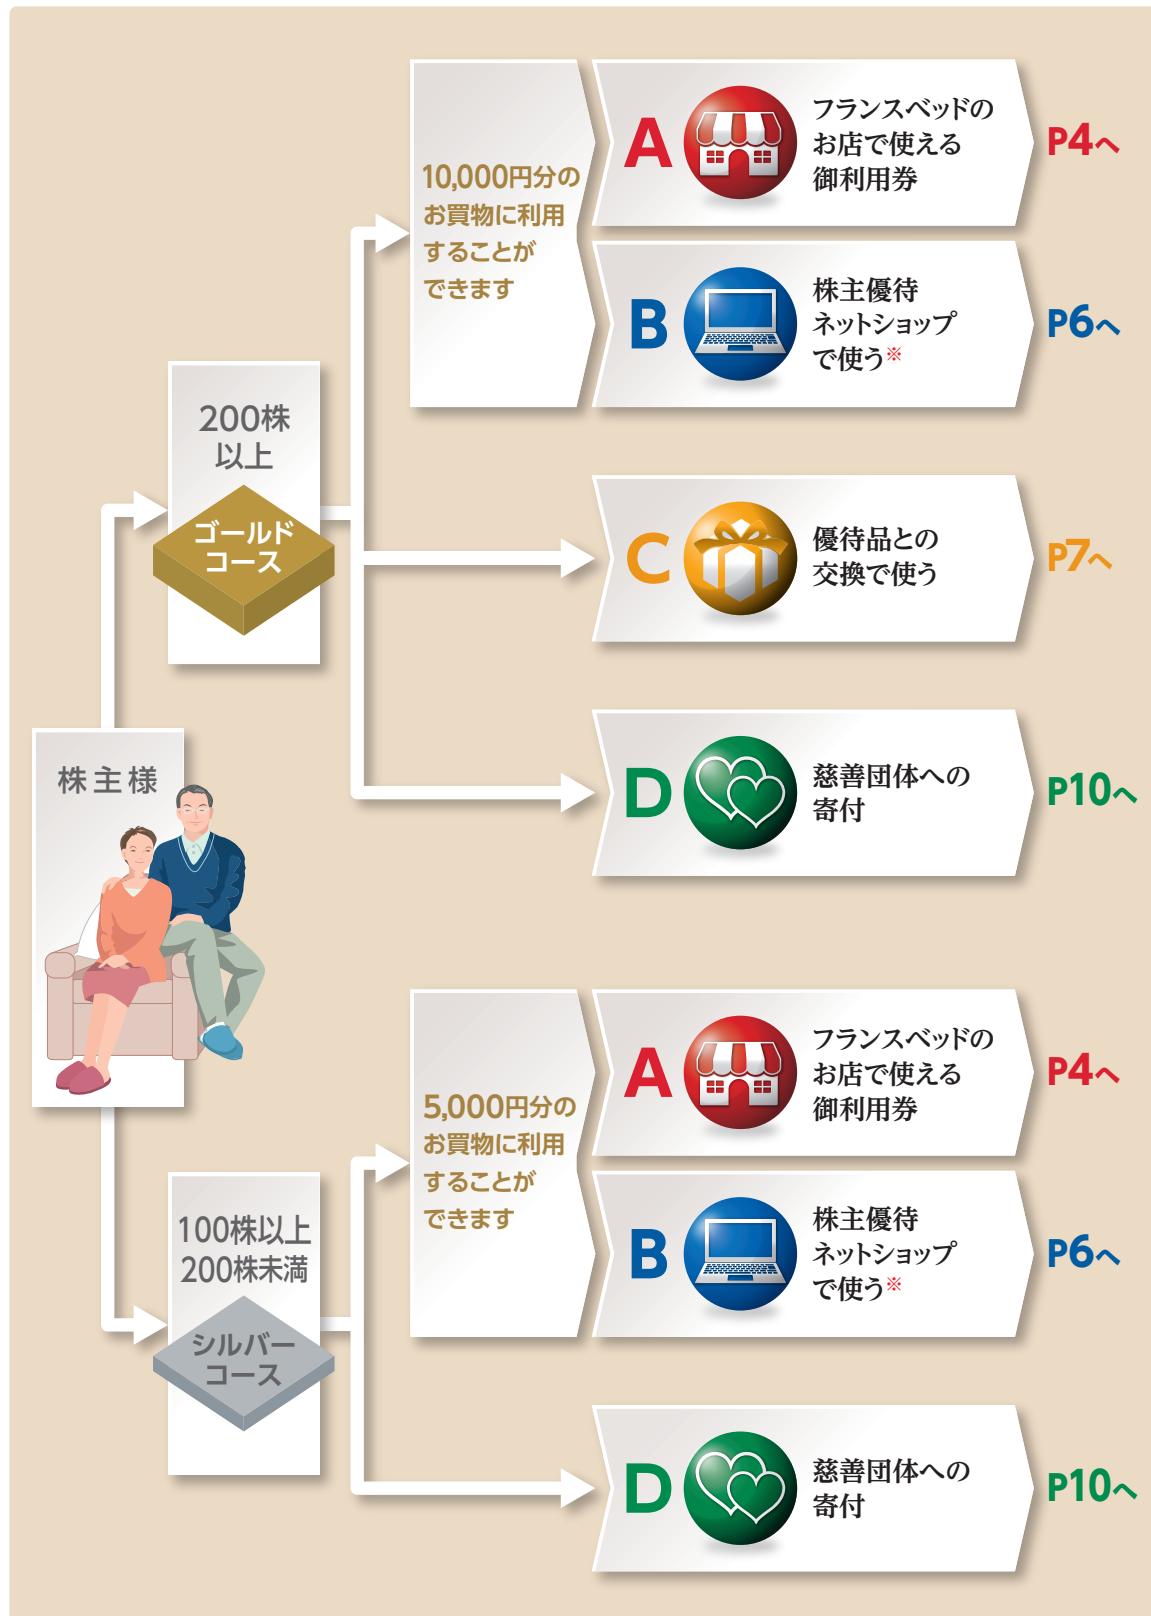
株主様

200株
以上

ゴールド
コース

10,000円分の
お買物に利用
することが
できます

A
フランスベッドの
お店で使える
御利用券
P4へ

B
株主優待
ネットショップ
で使う※
P6へ

C
優待品との
交換で使う
P7へ

D
慈善団体への
寄付
P10へ

100株以上
200株未満

シルバー
コース

5,000円分の
お買物に利用
することが
できます

A
フランスベッドの
お店で使える
御利用券
P4へ

B
株主優待
ネットショップ
で使う※
P6へ

D
慈善団体への
寄付
P10へ